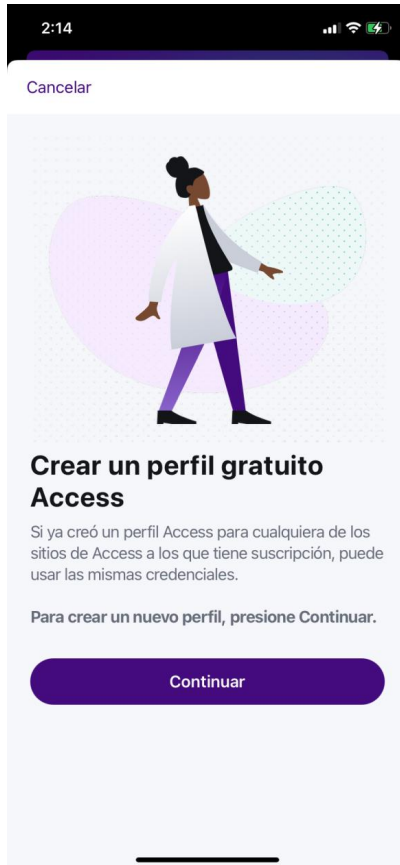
2:14

Cancelar

Crear un perfil gratuito Access

Si ya creó un perfil Access para cualquiera de los sitios de Access a los que tiene suscripción, puede usar las mismas credenciales.

Para crear un nuevo perfil, presione Continuar.

Continuar